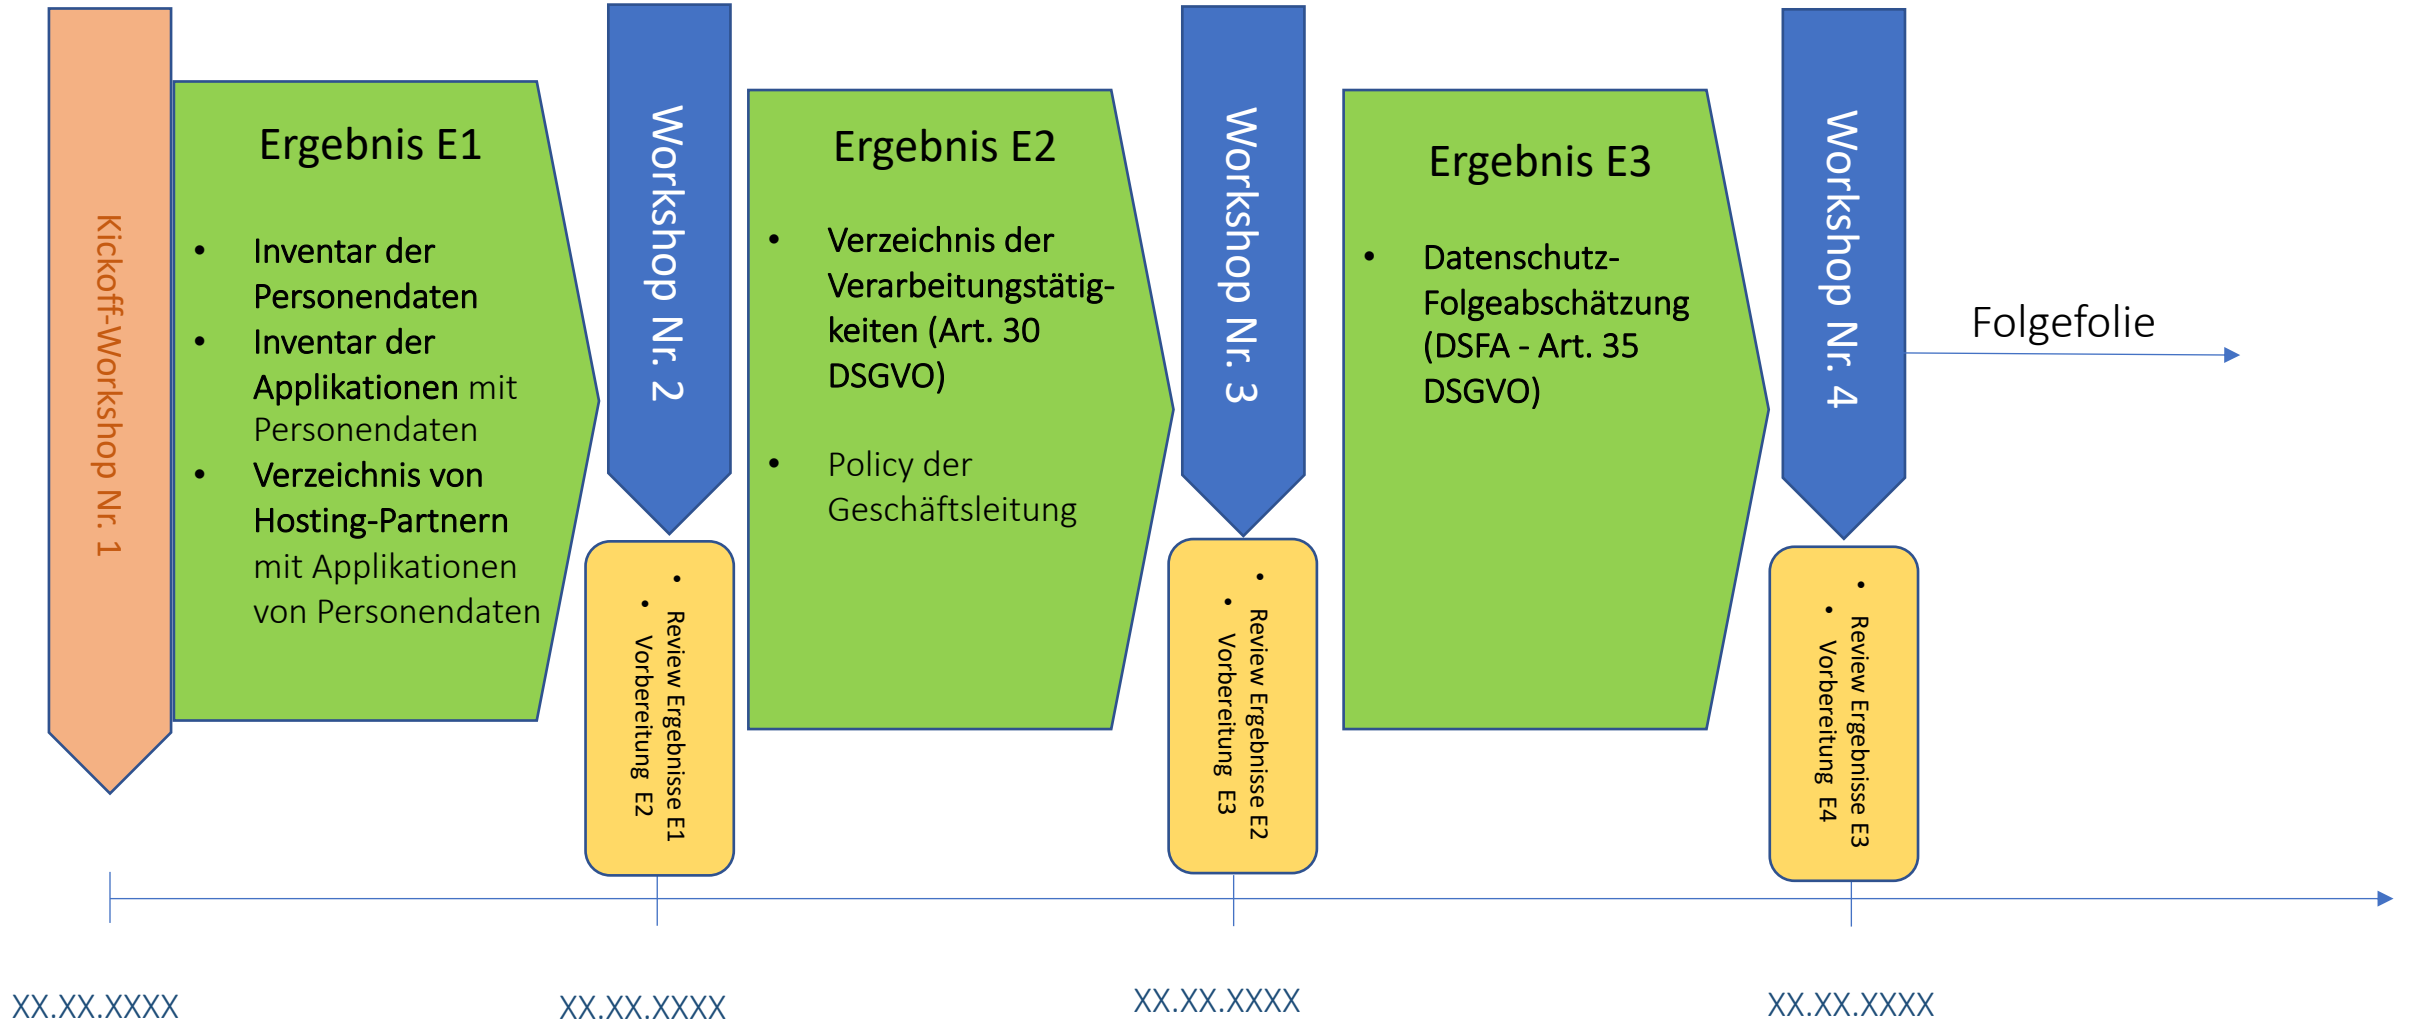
Kickoff-Workshop Nr. 1

Ergebnis E1

- Inventar der Personendaten
- Inventar der Applikationen mit Personendaten
- Verzeichnis von Hosting-Partnern mit Applikationen von Personendaten

Workshop Nr. 2

- Review Ergebnisse E1
- Vorbereitung E2

Ergebnis E2

- Verzeichnis der Verarbeitungstätigkeiten (Art. 30 DSGVO)

- Policy der Geschäftsleitung

Workshop Nr. 3

- Review Ergebnisse E2
- Vorbereitung E3

Ergebnis E3

- Datenschutz-Folgeabschätzung (DSFA - Art. 35 DSGVO)

Workshop Nr. 4

- Review Ergebnisse E3
- Vorbereitung E4

Folgefolie

XX.XX.XXXX

XX.XX.XXXX

XX.XX.XXXX

XX.XX.XXXX